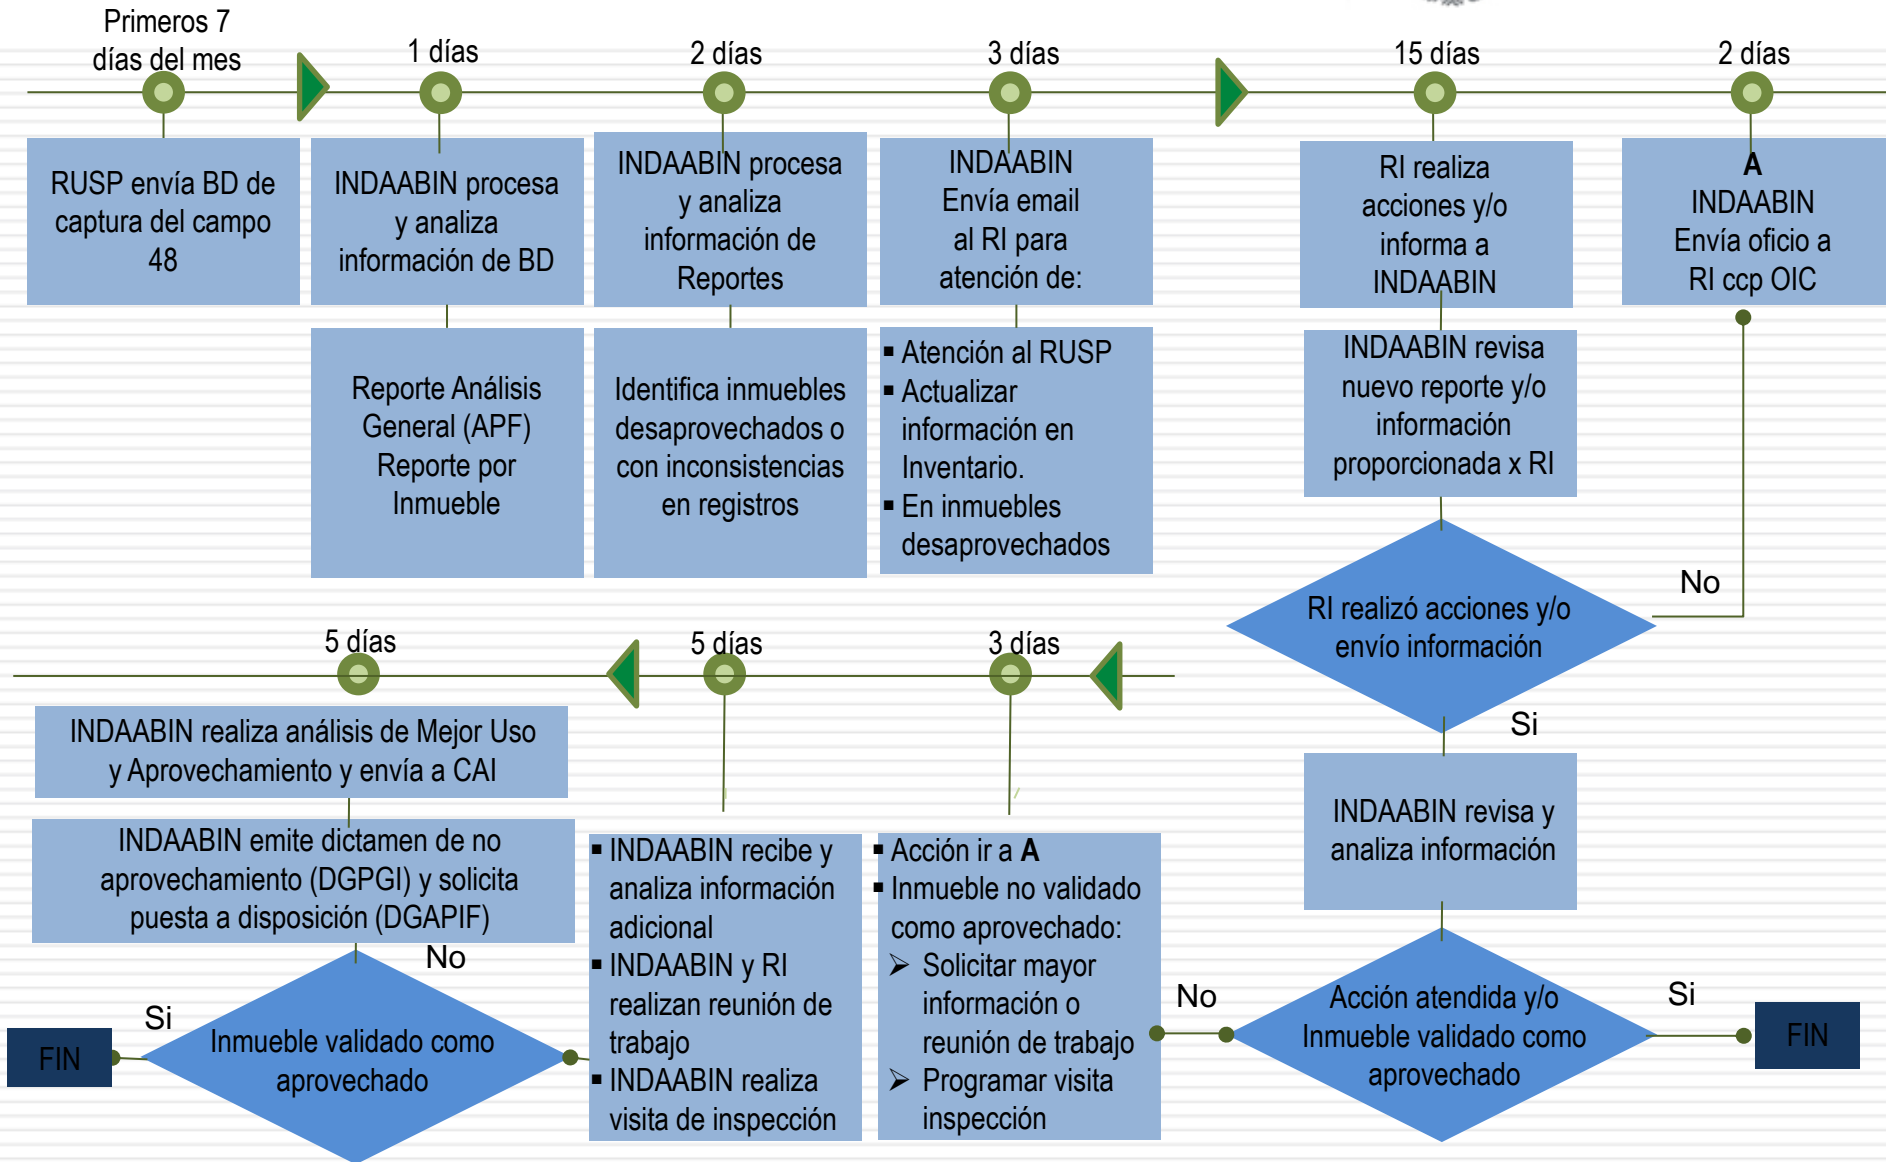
Primeros 7 días del mes

1 días

2 días

3 días

15 días

2 días

RUSP envía BD de captura del campo 48

INDAABIN procesa y analiza información de BD

INDAABIN procesa y analiza información de Reportes

INDAABIN Envía email al RI para atención de:

RI realiza acciones y/o informa a INDAABIN

A
INDAABIN Envía oficio a RI ccp OIC

Reporte Análisis General (APF) Reporte por Inmueble

Identifica inmuebles desaprovechados o con inconsistencias en registros

▪ Atención al RUSP
▪ Actualizar información en Inventario.
▪ En inmuebles desaprovechados

INDAABIN revisa nuevo reporte y/o información proporcionada x RI

No

RI realizó acciones y/o envío información

Si

INDAABIN revisa y analiza información

5 días

5 días

3 días

INDAABIN realiza análisis de Mejor Uso y Aprovechamiento y envía a CAI

INDAABIN emite dictamen de no aprovechamiento (DGPGI) y solicita puesta a disposición (DGAPIF)

No

Si

FIN

Inmueble validado como aprovechado

▪ INDAABIN recibe y analiza información adicional
▪ INDAABIN y RI realizan reunión de trabajo
▪ INDAABIN realiza visita de inspección

▪ Acción ir a A
▪ Inmueble no validado como aprovechado:
➢ Solicitar mayor información o reunión de trabajo
➢ Programar visita inspección

No

Acción atendida y/o Inmueble validado como aprovechado

Si

FIN